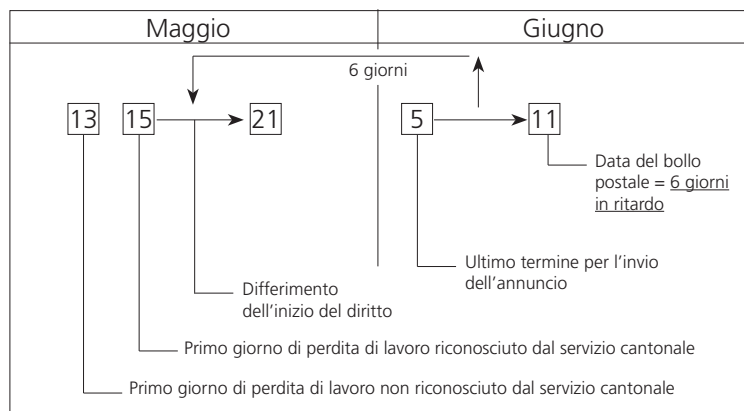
Maggio

Giugno

6 giorni

13

15

21

5

11

Data del bollo postale = 6 giorni in ritardo

Ultimo termine per l'invio dell'annuncio

Differimento dell'inizio del diritto

Primo giorno di perdita di lavoro riconosciuto dal servizio cantonale

Primo giorno di perdita di lavoro non riconosciuto dal servizio cantonale